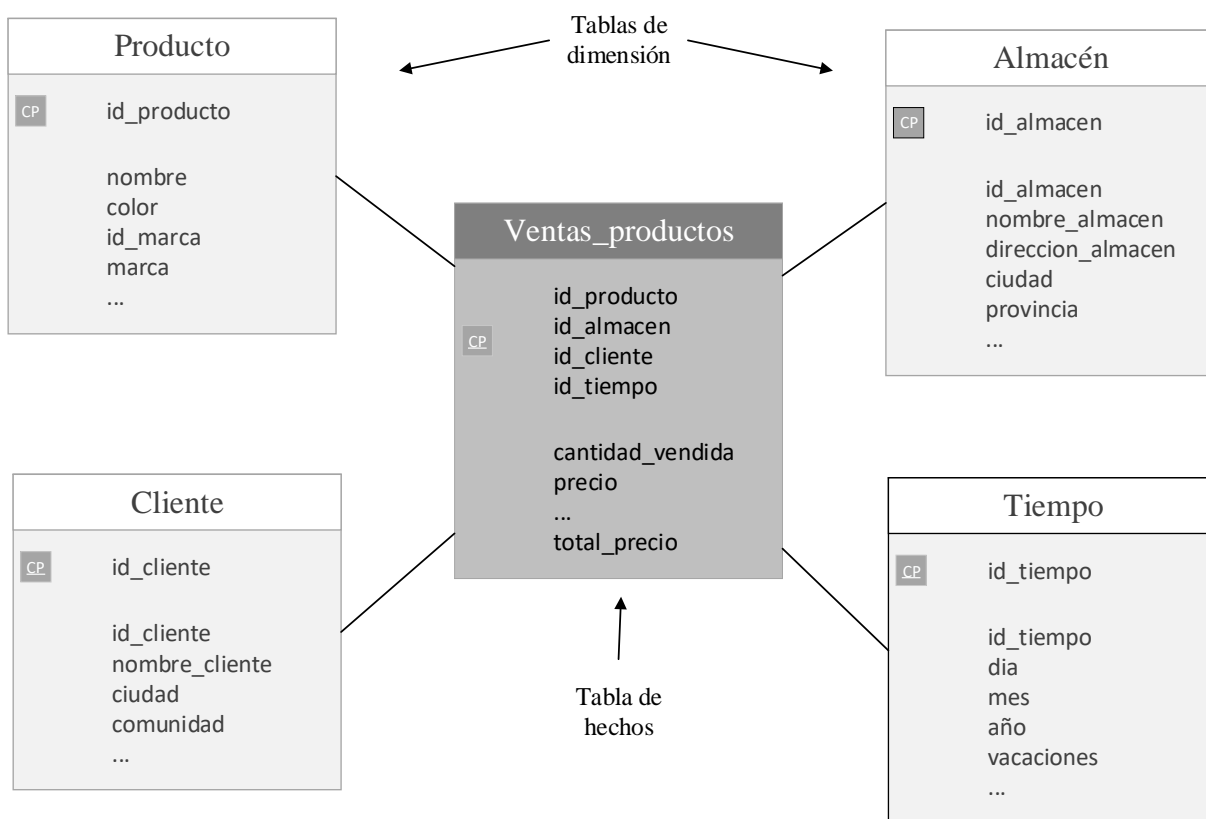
Tablas de dimensión

Producto

CP

id_producto

nombre
color
id_marca
marca
...

Almacén

CP

id_almacen

id_almacen
nombre_almacen
direccion_almacen
ciudad
provincia
...

Ventas_productos

CP

id_producto
id_almacen
id_cliente
id_tiempo

cantidad_vendida
precio
...
total_precio

Cliente

CP

id_cliente

id_cliente
nombre_cliente
ciudad
comunidad
...

Tiempo

CP

id_tiempo

id_tiempo
dia
mes
año
vacaciones
...

Tabla de hechos